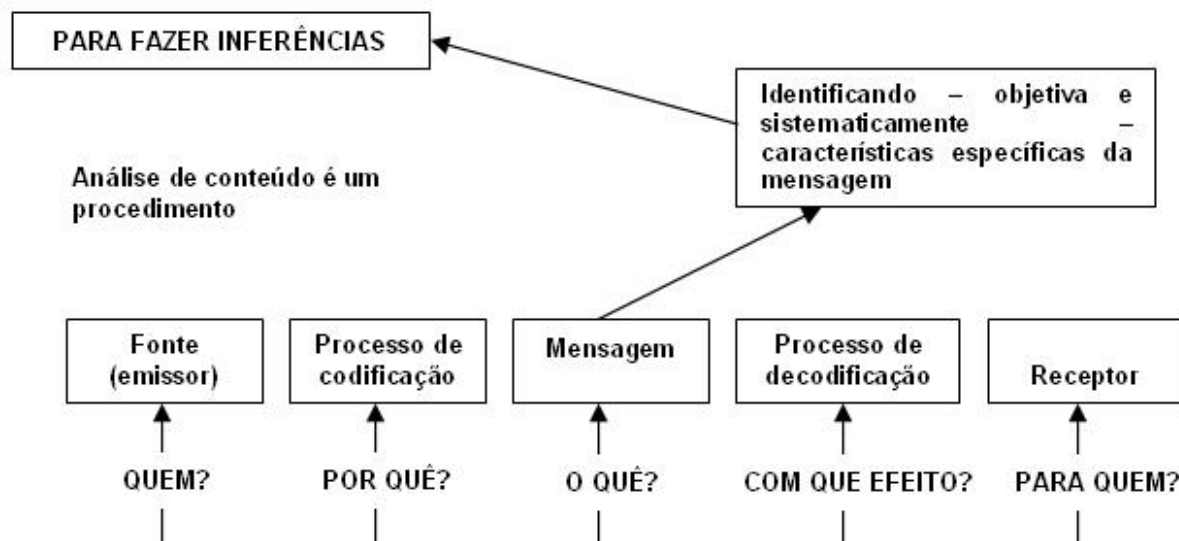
PARA FAZER INFERÊNCIAS

Identificando – objetiva e sistematicamente – características específicas da mensagem

Análise de conteúdo é um procedimento

Fonte (emissor)

Processo de codificação

Mensagem

Processo de decodificação

Receptor

QUEM?

POR QUÊ?

O QUÊ?

COM QUE EFEITO?

PARA QUEM?